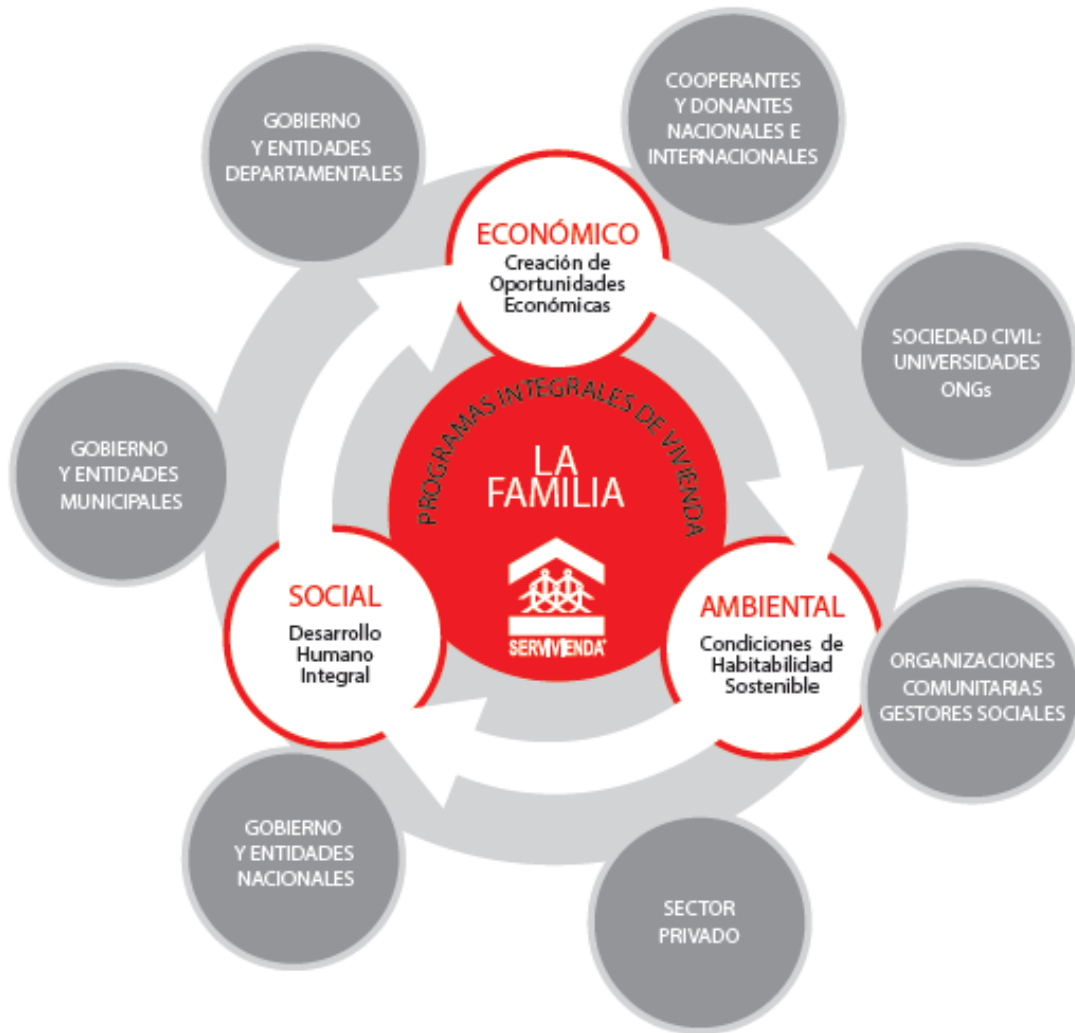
GOBIERNO Y ENTIDADES DEPARTAMENTALES

COOPERANTES Y DONANTES NACIONALES E INTERNACIONALES

ECONÓMICO
Creación de Oportunidades Económicas

SOCIEDAD CIVIL: UNIVERSIDADES ONGs

GOBIERNO Y ENTIDADES MUNICIPALES

PROGRAMAS INTEGRALES DE VIVIENDA

LA FAMILIA

SERVIVIENDA

SOCIAL
Desarrollo Humano Integral

AMBIENTAL
Condiciones de Habitabilidad Sostenible

ORGANIZACIONES COMUNITARIAS GESTORES SOCIALES

GOBIERNO Y ENTIDADES NACIONALES

SECTOR PRIVADO